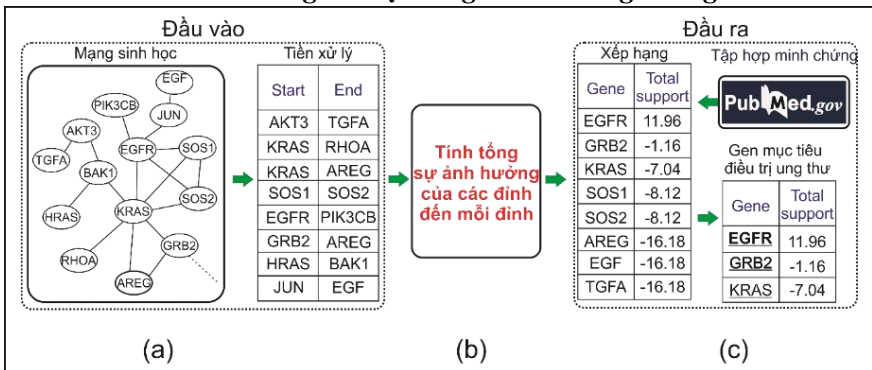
Đầu vào

Mạng sinh học

EGF
PIK3CB
JUN
AKT3
EGFR
SOS1
TGFA
BAK1
SOS2
HRAS
KRAS
GRB2
RHOA
AREG

Tiền xử lý

| Start | End |
|---|---|
| AKT3 | TGFA |
| KRAS | RHOA |
| KRAS | AREG |
| SOS1 | SOS2 |
| EGFR | PIK3CB |
| GRB2 | AREG |
| HRAS | BAK1 |
| JUN | EGF |

Tính tổng sự ảnh hưởng của các đỉnh đến mỗi đỉnh

Đầu ra

Xếp hạng

| Gene | Total support |
|---|---|
| EGFR | 11.96 |
| GRB2 | -1.16 |
| KRAS | -7.04 |
| SOS1 | -8.12 |
| SOS2 | -8.12 |
| AREG | -16.18 |
| EGF | -16.18 |
| TGFA | -16.18 |

Tập hợp minh chứng

PubMed.gov

Gen mục tiêu điều trị ung thư

| Gene | Total support |
|---|---|
| EGFR | 11.96 |
| GRB2 | -1.16 |
| KRAS | -7.04 |

(a)

(b)

(c)